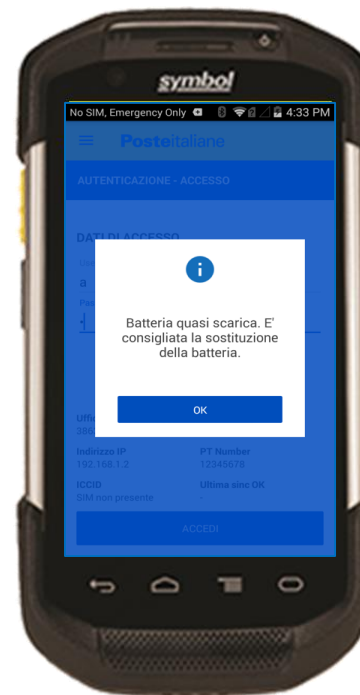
symbol

No SIM, Emergency Only 4:33 PM

Posteitaliane

AUTENTICAZIONE - ACCESSO

DATI DI ACCESSO

a

Batteria quasi scarica. E' consigliata la sostituzione della batteria.

OK

Indirizzo IP
192.168.1.2

PT Number
12345678

ICCID
SIM non presente

Ultima sinc OK
-

ACCEDI